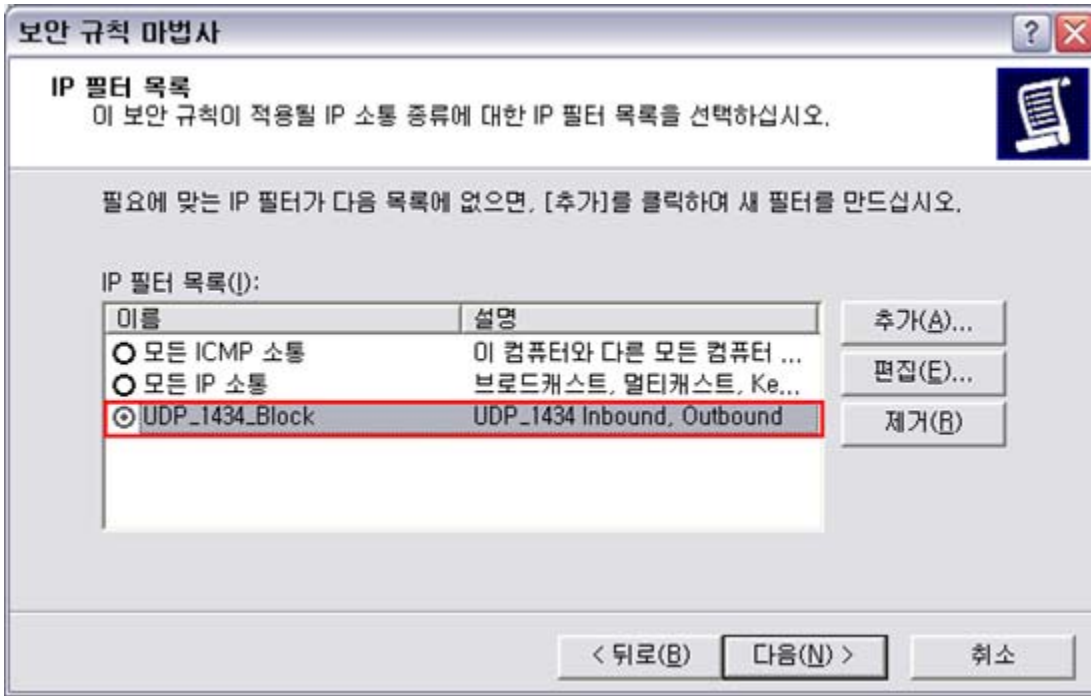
보안 규칙 마법사

? X

IP 필터 목록
이 보안 규칙이 적용될 IP 소통 종류에 대한 IP 필터 목록을 선택하십시오.

필요에 맞는 IP 필터가 다음 목록에 없으면, [추가]를 클릭하여 새 필터를 만드십시오.

IP 필터 목록(I):

| 이름 | 설명 |
|---|---|
| 모든 ICMP 소통 | 이 컴퓨터와 다른 모든 컴퓨터 ... |
| 모든 IP 소통 | 브로드캐스트, 멀티캐스트, Ke... |
| UDP_1434_Block | UDP_1434 Inbound, Outbound |

추가(A)...
편집(E)...
제거(R)

< 뒤로(B)
다음(N) >
취소